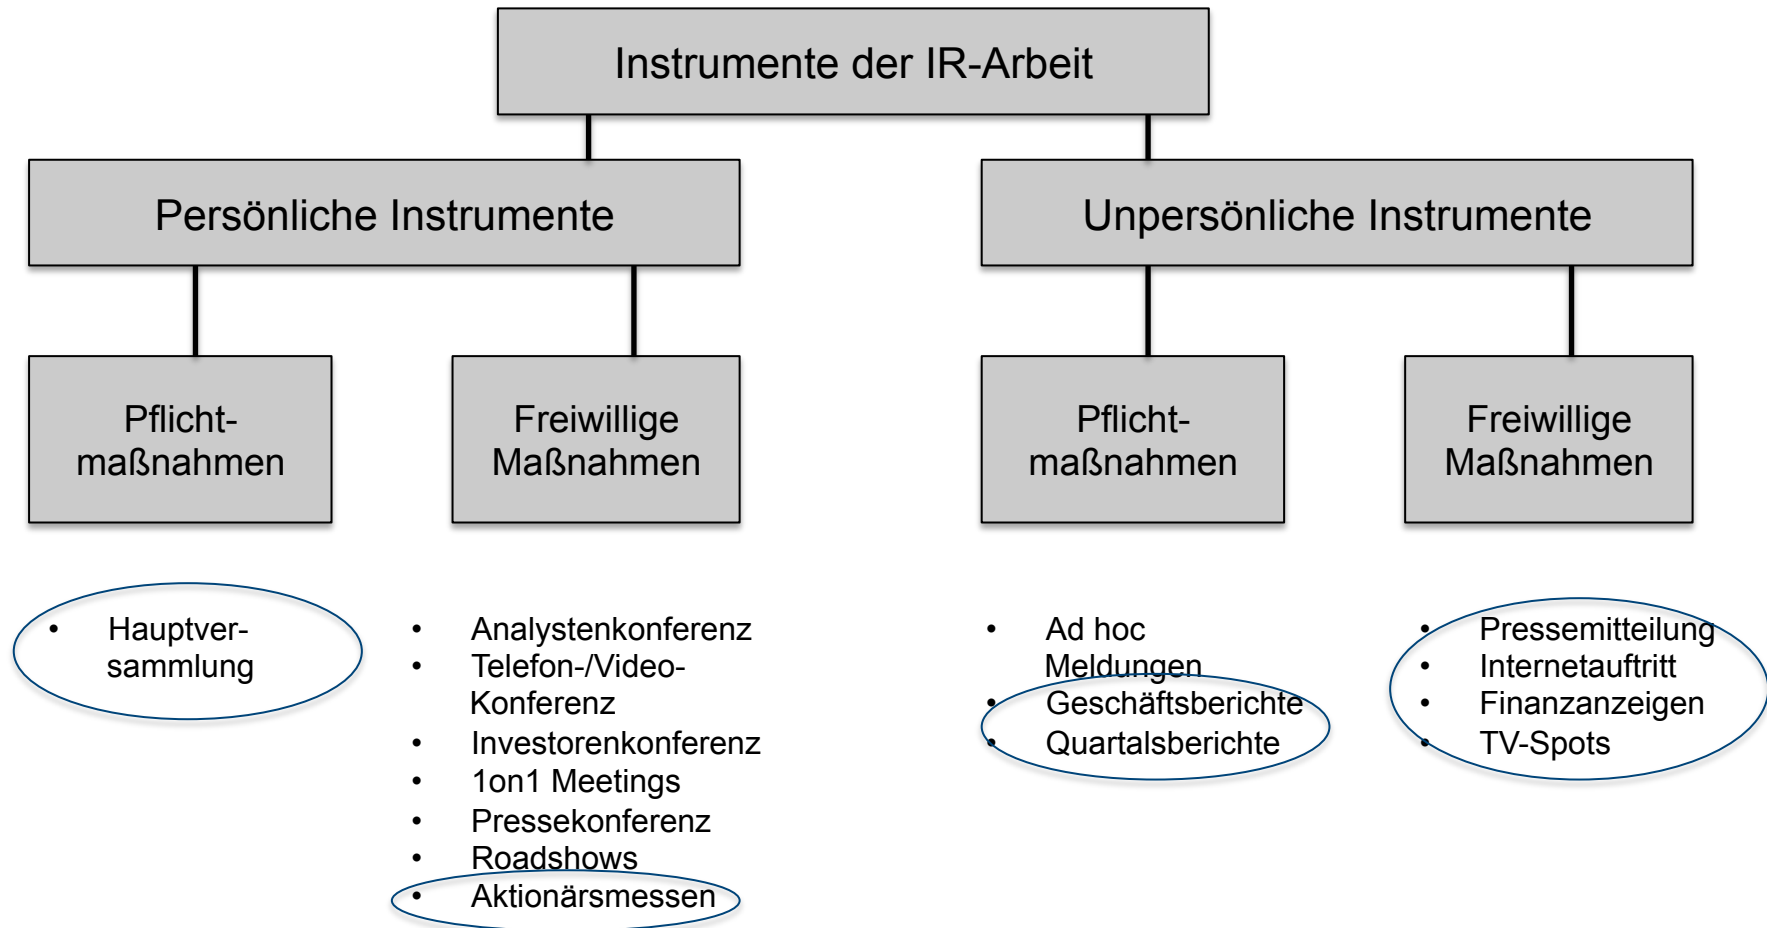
Instrumente der IR-Arbeit

Persönliche Instrumente

Unpersönliche Instrumente

Pflichtmaßnahmen

Freiwillige Maßnahmen

Pflichtmaßnahmen

Freiwillige Maßnahmen

- Hauptversammlung

- Analystenkonferenz
- Telefon-/Video-Konferenz
- Investorenkonferenz
- 1on1 Meetings
- Pressekonferenz
- Roadshows
- Aktionärsmessen

- Ad hoc Meldungen
- Geschäftsberichte
- Quartalsberichte

- Pressemitteilung
- Internetauftritt
- Finanzanzeigen
- TV-Spots